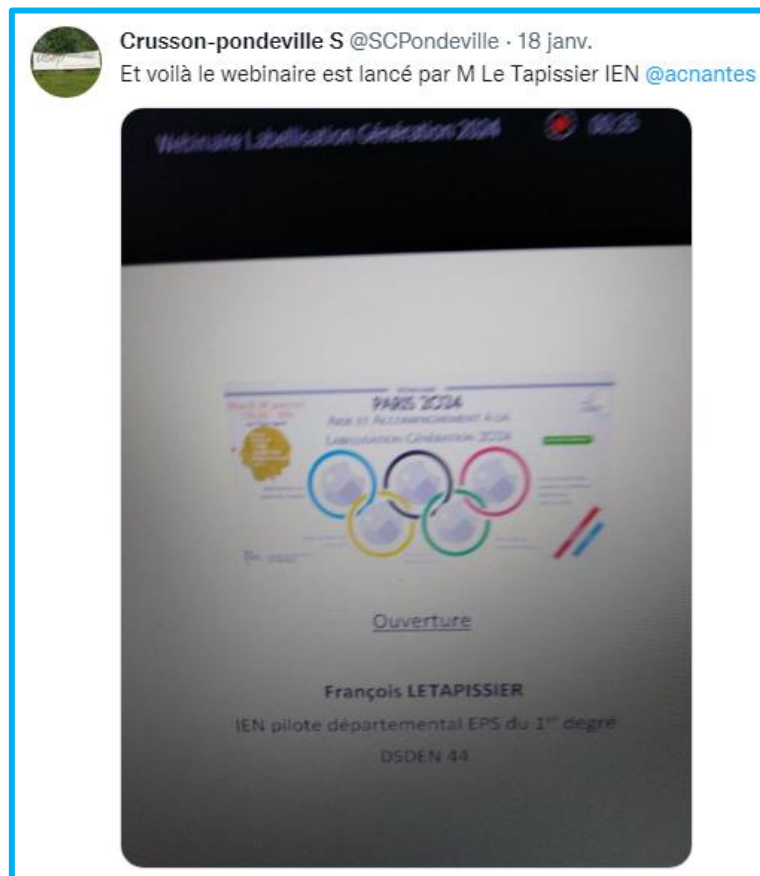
Crusson-pondeville S @SCPondeville · 18 janv.
Et voilà le webinaire est lancé par M Le Tapissier IEN @acnantes

Webinaire Labellisation Génération 2024 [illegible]

PARIS 2024
AIDE ET ACCOMPAGNEMENT À LA LABELLISATION GÉNÉRATION 2024

Ouverture

François LETAPISSIER
IEN pilote départemental EPS du 1$^{er}$ degré
DSDEN 44